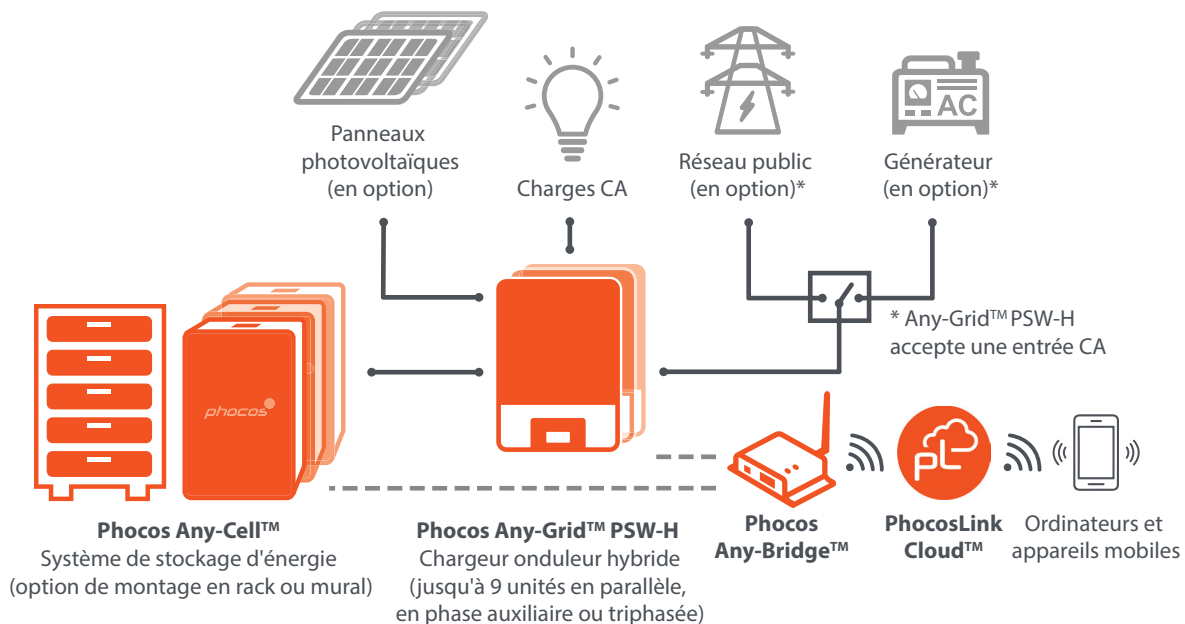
Panneaux photovoltaïques (en option)

Charges CA

Réseau public (en option)*

AC

Générateur (en option)*

* Any-Grid™ PSW-H accepte une entrée CA

phocos

pL

**Phocos Any-Cell™**
Système de stockage d'énergie (option de montage en rack ou mural)

**Phocos Any-Grid™ PSW-H**
Chargeur onduleur hybride (jusqu'à 9 unités en parallèle, en phase auxiliaire ou triphasée)

**Phocos Any-Bridge™**

**PhocosLink Cloud™**

Ordinateurs et appareils mobiles